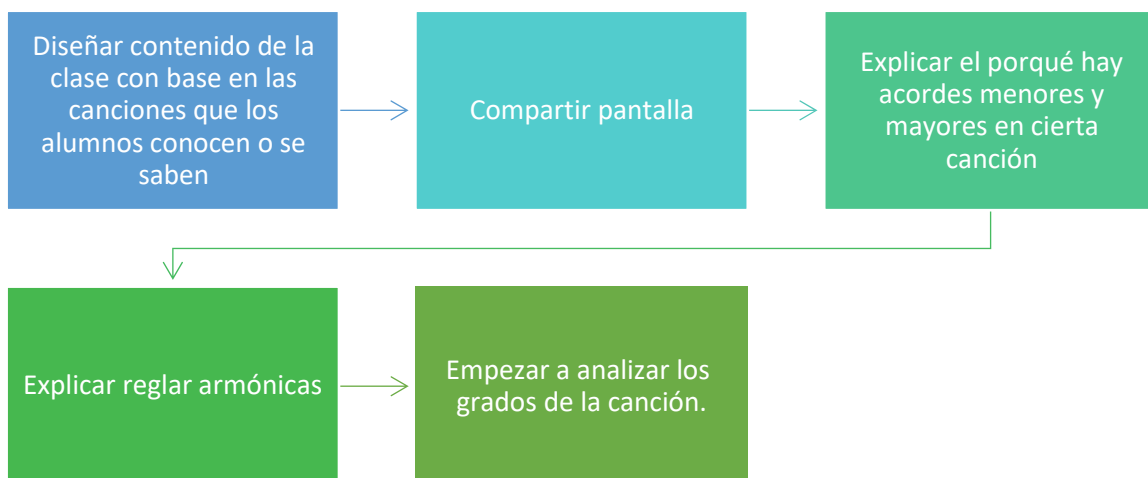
Diseñar contenido de la clase con base en las canciones que los alumnos conocen o se saben

Compartir pantalla

Explicar el porqué hay acordes menores y mayores en cierta canción

Explicar reglar armónicas

Empezar a analizar los grados de la canción.